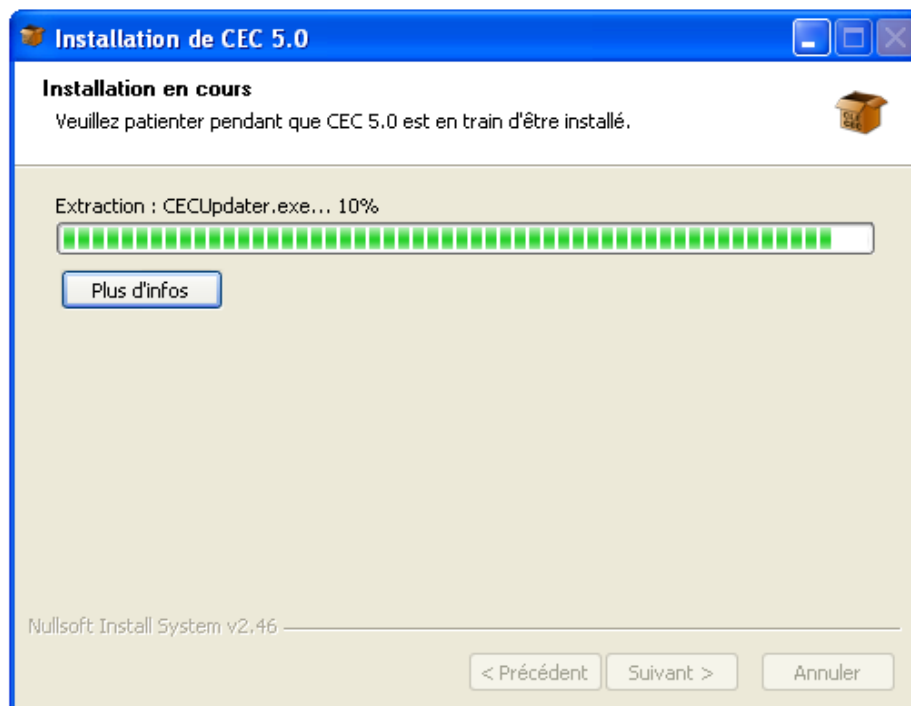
Installation de CEC 5.0

Installation en cours
Veuillez patienter pendant que CEC 5.0 est en train d'être installé.

Extraction : CECUpdater.exe... 10%

Plus d'infos

Nullsoft Install System v2.46

< Précédent
Suivant >
Annuler